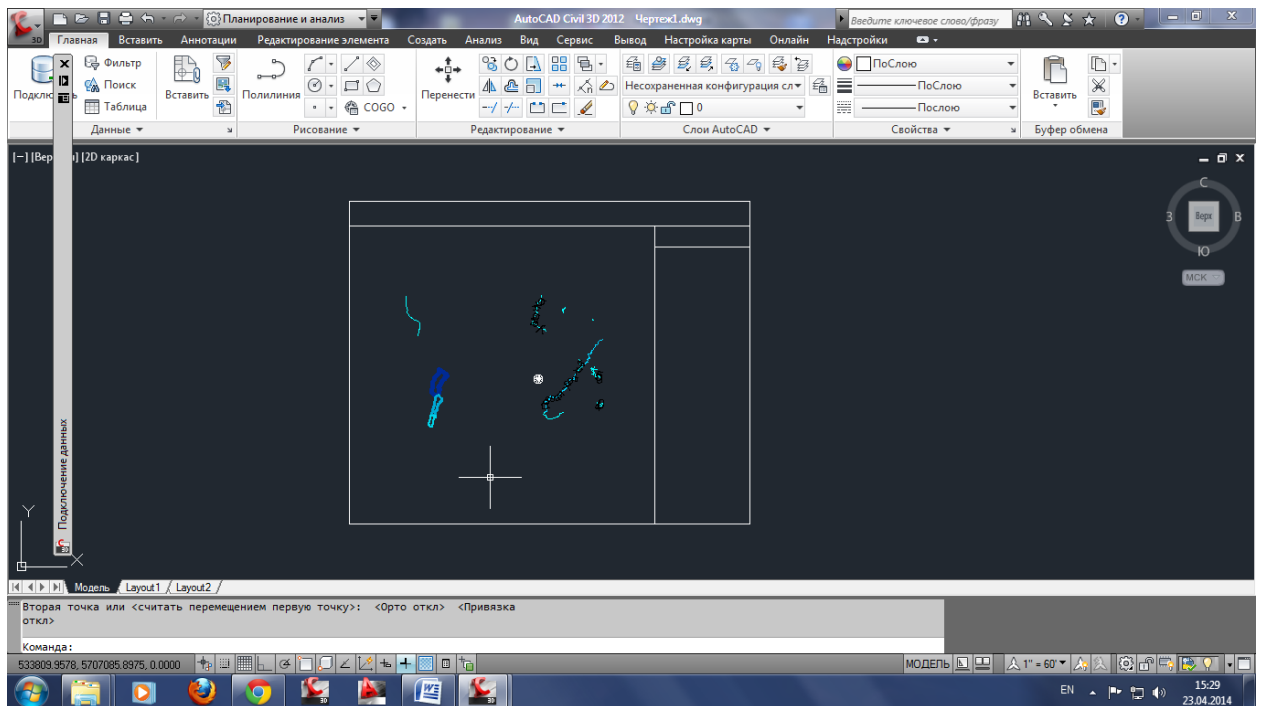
Планирование и анализ
AutoCAD Civil 3D 2012 Чертеж1.dwg
Введите ключевое слово/фразу

Главная Вставить Аннотации Редактирование элемента Создать Анализ Вид Сервис Вывод Настройка карты Онлайн Надстройки

Подключ Фильтр Поиск Таблица
Вставить
Данные
Полилиния
COGO
Рисование
Перенести
Редактирование
Несохраненная конфигурация сл
0
Слои AutoCAD
ПоСлою
ПоСлою
Послою
Свойства
Вставить
Буфер обмена

[−] [Вер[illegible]] [2D каркас]

С
З Верх В
Ю
МСК

Подключение данных

Модель Layout1 Layout2

Вторая точка или <считать перемещением первую точку>: <Орто откл> <Привязка откл>

Команда:

533809.9578, 5707085.8975, 0.0000

МОДЕЛЬ 1" = 60'

EN
15:29
23.04.2014